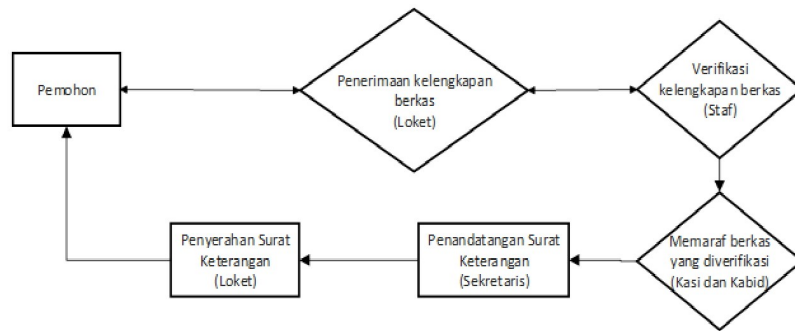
Pemohon

Penerimaan kelengkapan berkas (Loket)

Verifikasi kelengkapan berkas (Staf)

Memaraf berkas yang diverifikasi (Kasi dan Kabid)

Penandatangan Surat Keterangan (Sekretaris)

Penyerahan Surat Keterangan (Loket)